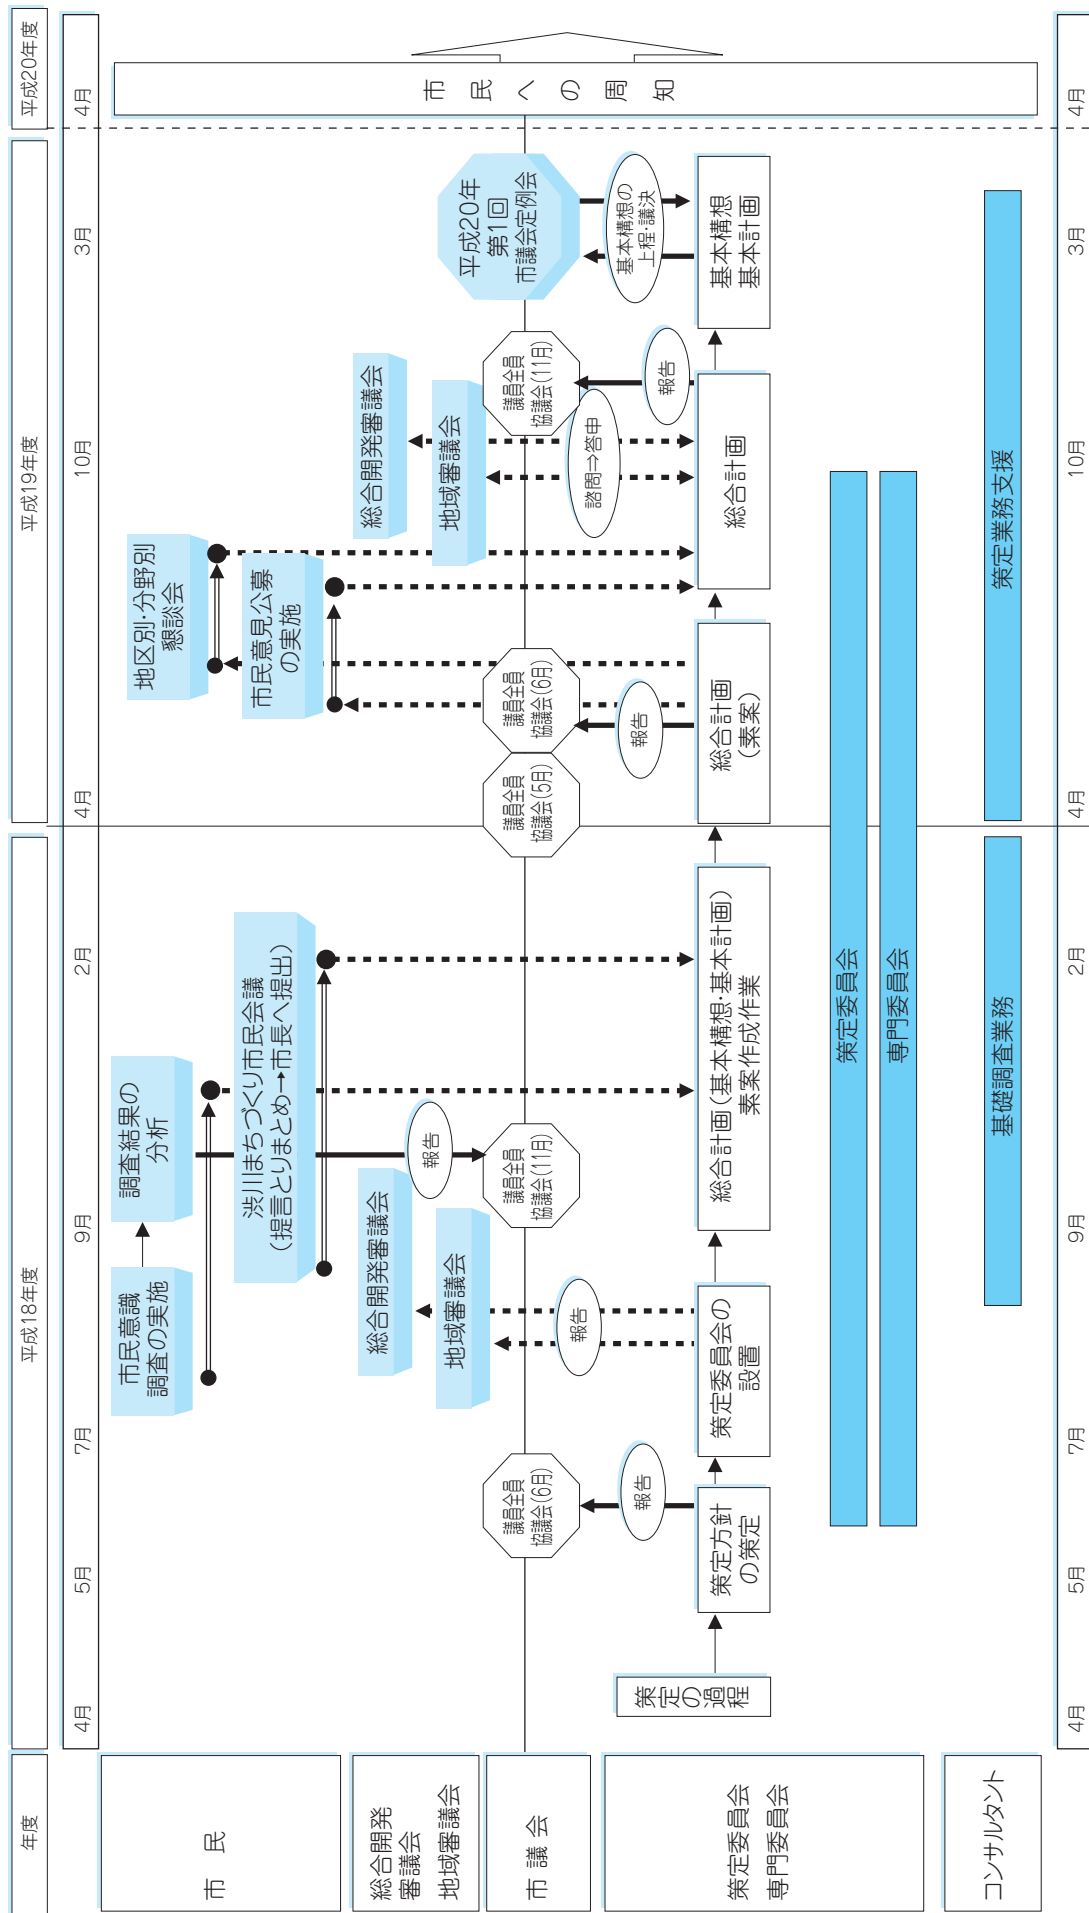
年度

市民

総合開発審議会
地域審議会

市議会

策定委員会
専門委員会

コンサルタント

平成18年度

4月
5月
7月
9月
2月

平成19年度

4月
10月
3月

平成20年度

4月

策定の過程

策定方針の策定

報告

議員全員協議会(6月)

策定委員会の設置

報告

総合開発審議会

地域審議会

市民意識調査の実施

調査結果の分析

渋川まちづくり市民会議
(提言とりまとめ→市長へ提出)

報告

議員全員協議会(11月)

総合計画(基本構想・基本計画)素案作成作業

策定委員会

専門委員会

基礎調査業務

議員全員協議会(5月)

議員全員協議会(6月)

報告

総合計画(素案)

市民意見公募の実施

地区別・分野別懇談会

総合計画

総合開発審議会

地域審議会

諮問⇒答申

議員全員協議会(11月)

報告

基本構想
基本計画

基本構想の上程・議決

平成20年第1回市議会定例会

策定業務支援

市民への周知